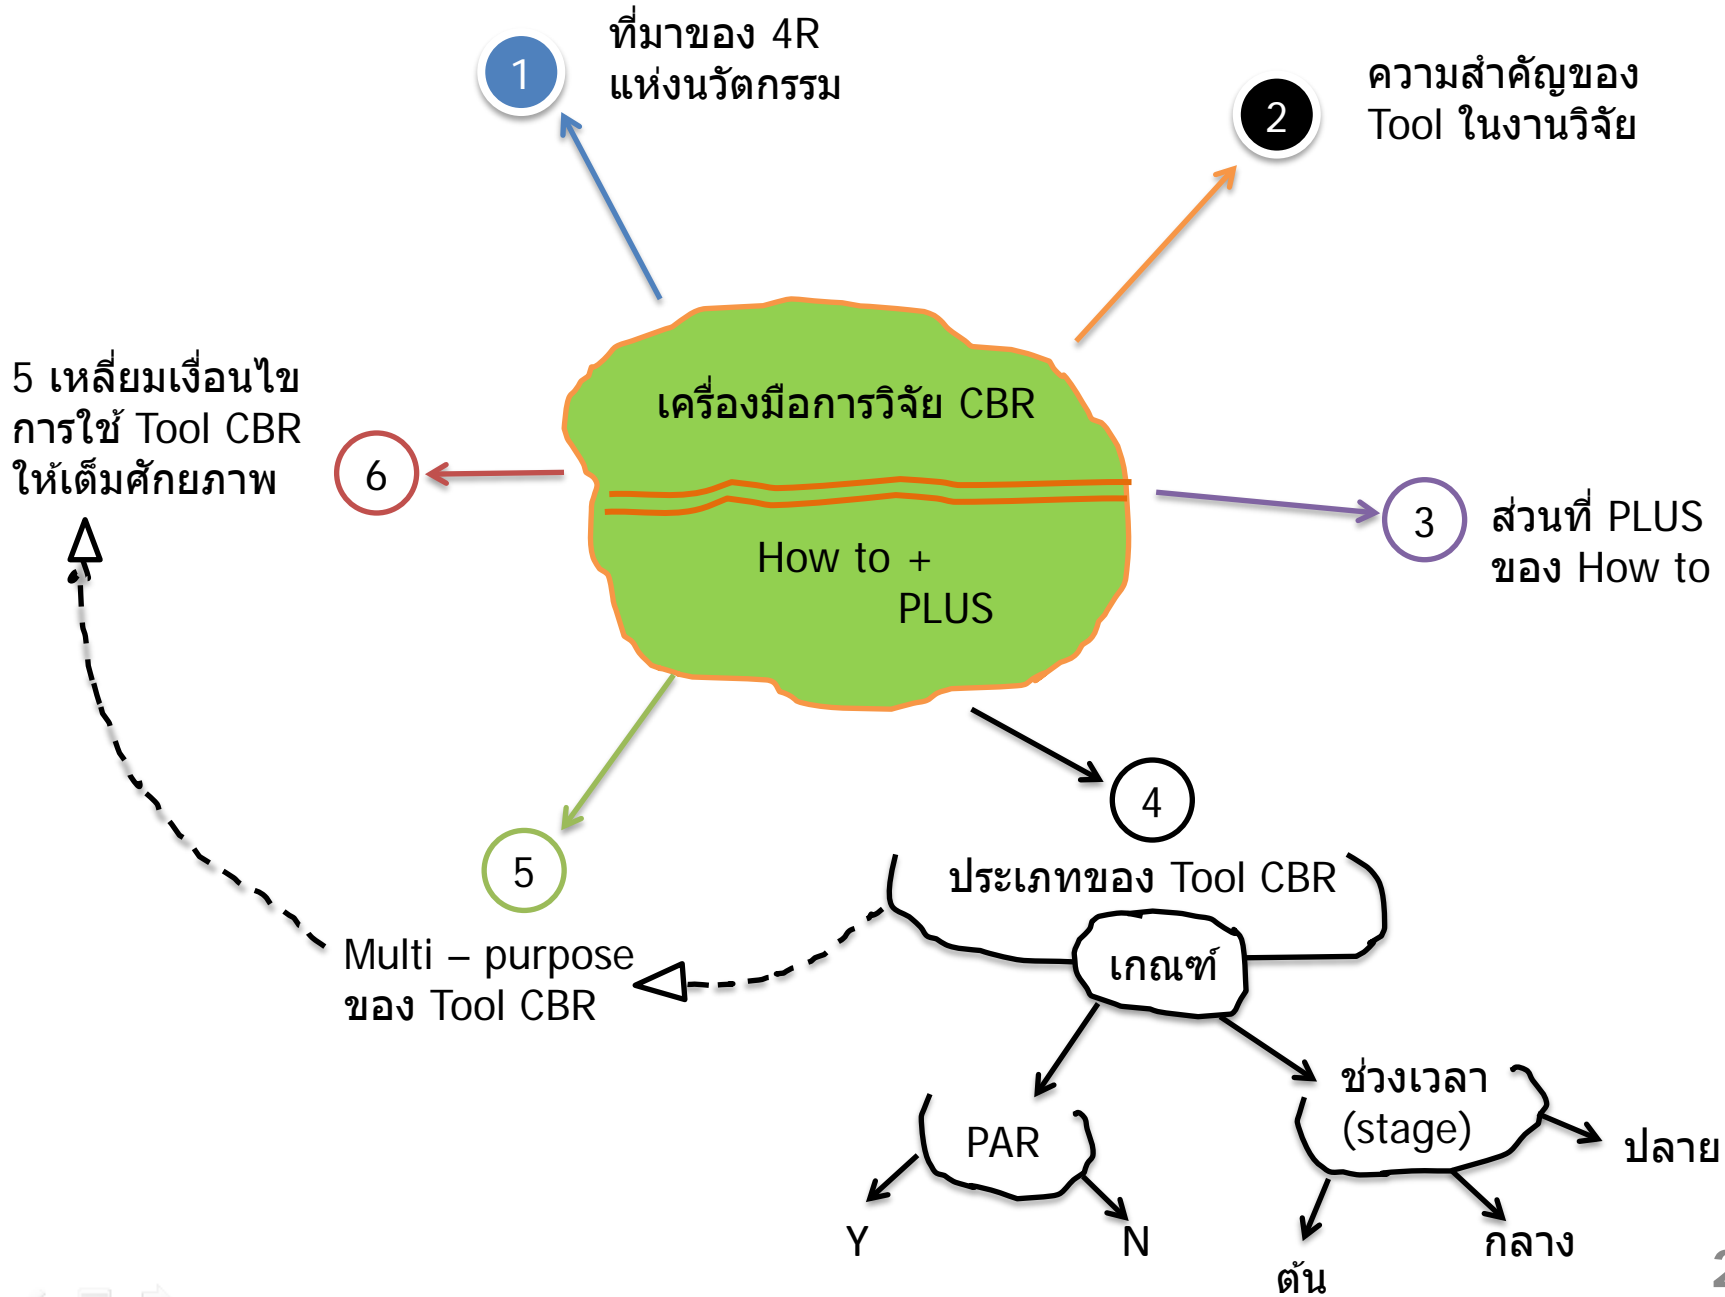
1
ที่มาของ 4R แห่งนวัตกรรม

2
ความสำคัญของ Tool ในงานวิจัย

5 เหลี่ยมเงื่อนไข การใช้ Tool CBR ให้เต็มศักยภาพ

6

เครื่องมือการวิจัย CBR

How to + PLUS

3
ส่วนที่ PLUS ของ How to

4
ประเภทของ Tool CBR

เกณฑ์

5

Multi – purpose ของ Tool CBR

PAR

Y

N

ช่วงเวลา (stage)

ปลาย

กลาง

ต้น